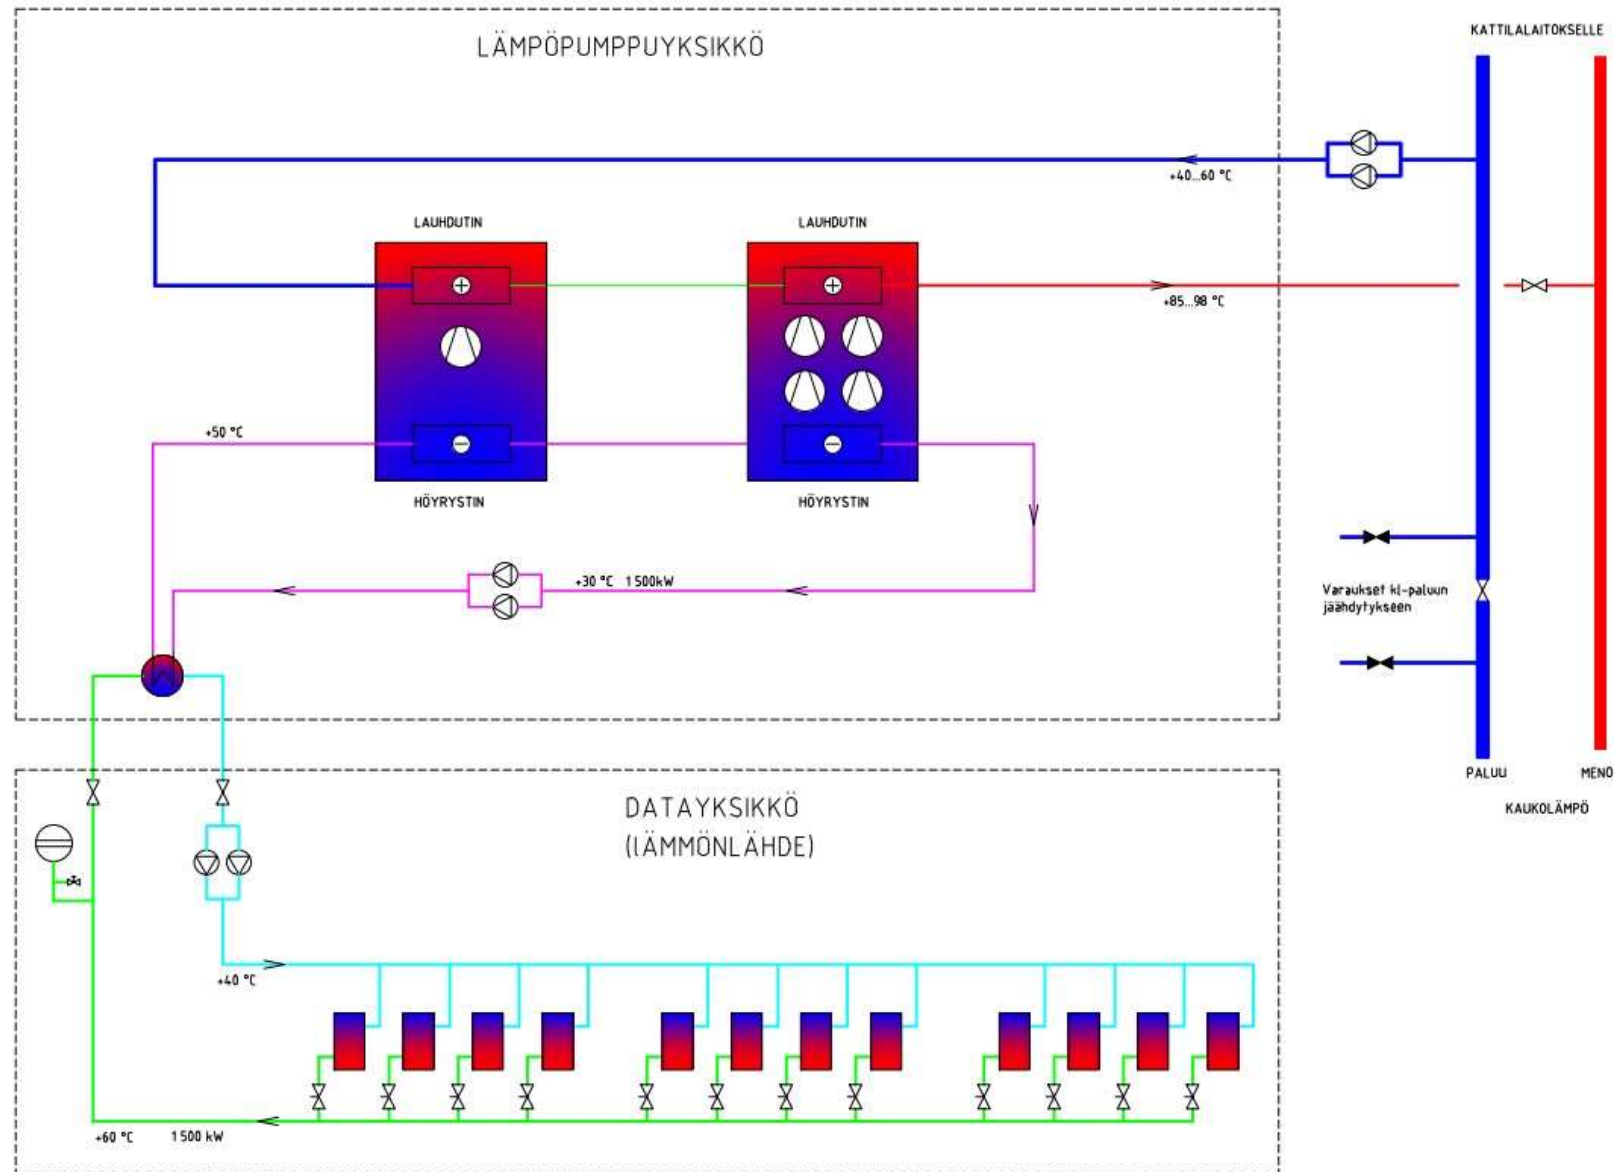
LÄMPÖPUMPPUYKSIKKÖ

KATTILALAITOKSELLE

+40...60 °C

LAUHDUTIN

LAUHDUTIN

+85...98 °C

+50 °C

HÖYRYSTIN

HÖYRYSTIN

+30 °C 1500kW

Varaukset kl-paluun jäähdytykseen

PALUU

MENO

KAUKOLÄMPÖ

DATAYKSIKKÖ
(LÄMMÖNLÄHDE)

+40 °C

+60 °C 1500 kW